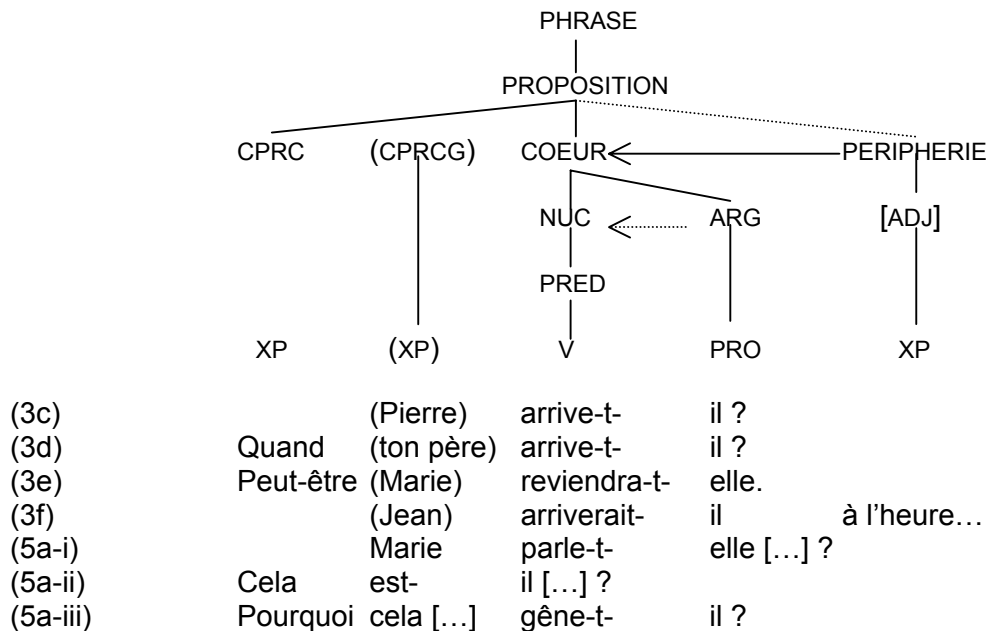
PHRASE

PROPOSITION

CPRC (CPRCG) COEUR PERIPHERIE

NUC ARG [ADJ]

PRED

XP (XP) V PRO XP

| | | | | |
|---|---|---|---|---|
| (3c) | | (Pierre) | arrive-t- | il ? | |
| (3d) | Quand | (ton père) | arrive-t- | il ? | |
| (3e) | Peut-être | (Marie) | reviendra-t- | elle. | |
| (3f) | | (Jean) | arriverait- | il | à l'heure… |
| (5a-i) | | Marie | parle-t- | elle […] ? | |
| (5a-ii) | Cela | est- | il […] ? | | |
| (5a-iii) | Pourquoi | cela […] | gêne-t- | il ? | |